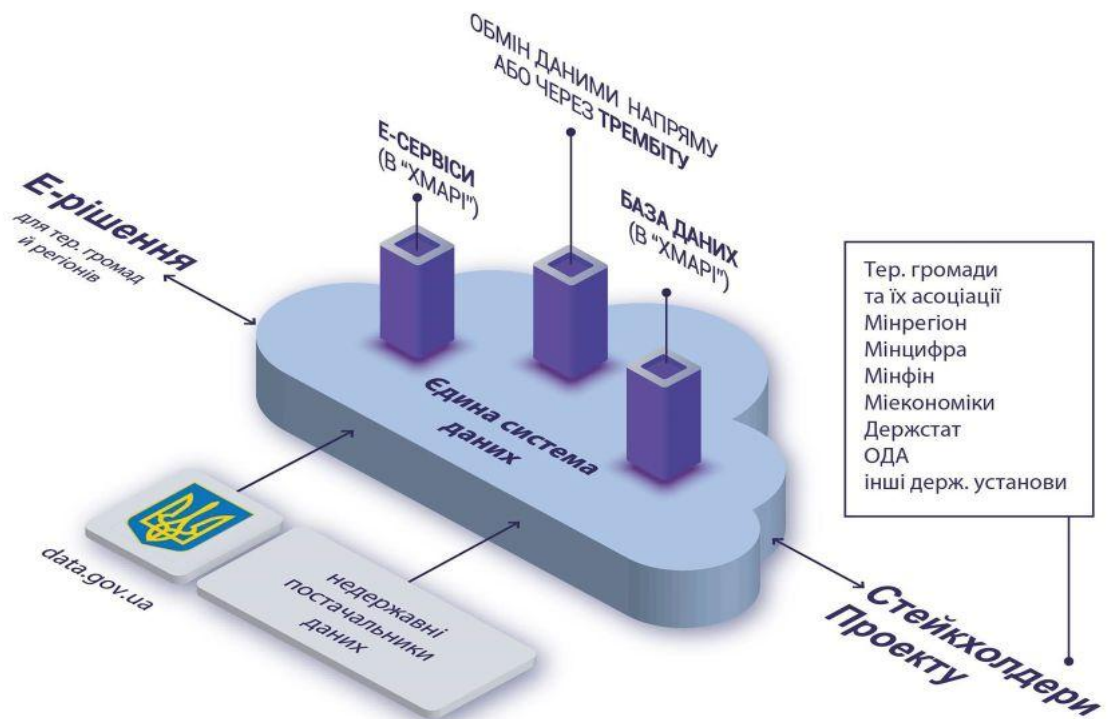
ОБМІН ДАНИМИ НАПРЯМУ АБО ЧЕРЕЗ ТРЕМБІТУ

Е-СЕРВІСИ (В "ХМАРІ")

БАЗА ДАНИХ (В "ХМАРІ")

Е-рішення
для тер. громад й регіонів

Єдина система даних

Тер. громади
та їх асоціації
Мінрегіон
Мінцифра
Мінфін
Мінекономіки
Держстат
ОДА
інші держ. установи

data.gov.ua

недержавні постачальники даних

Стейкхолдери Проекту